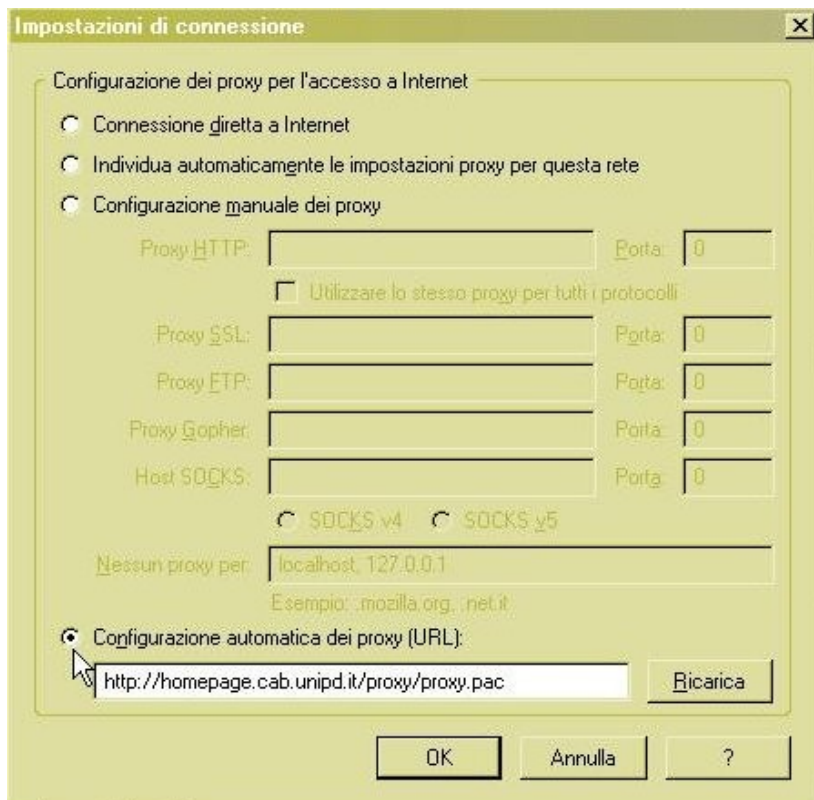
Impostazioni di connessione

Configurazione dei proxy per l'accesso a Internet

Connessione diretta a Internet

Individua automaticamente le impostazioni proxy per questa rete

Configurazione manuale dei proxy

Proxy HTTP: Porta: 0

Utilizzare lo stesso proxy per tutti i protocolli

Proxy SSL: Porta: 0

Proxy FTP: Porta: 0

Proxy Gopher: Porta: 0

Host SOCKS: Porta: 0

SOCKS v4 SOCKS v5

Nessun proxy per: localhost, 127.0.0.1

Esempio: .mozilla.org, .net.it

Configurazione automatica dei proxy (URL):

http://homepage.cab.unipd.it/proxy/proxy.pac

Ricarica

OK Annulla ?